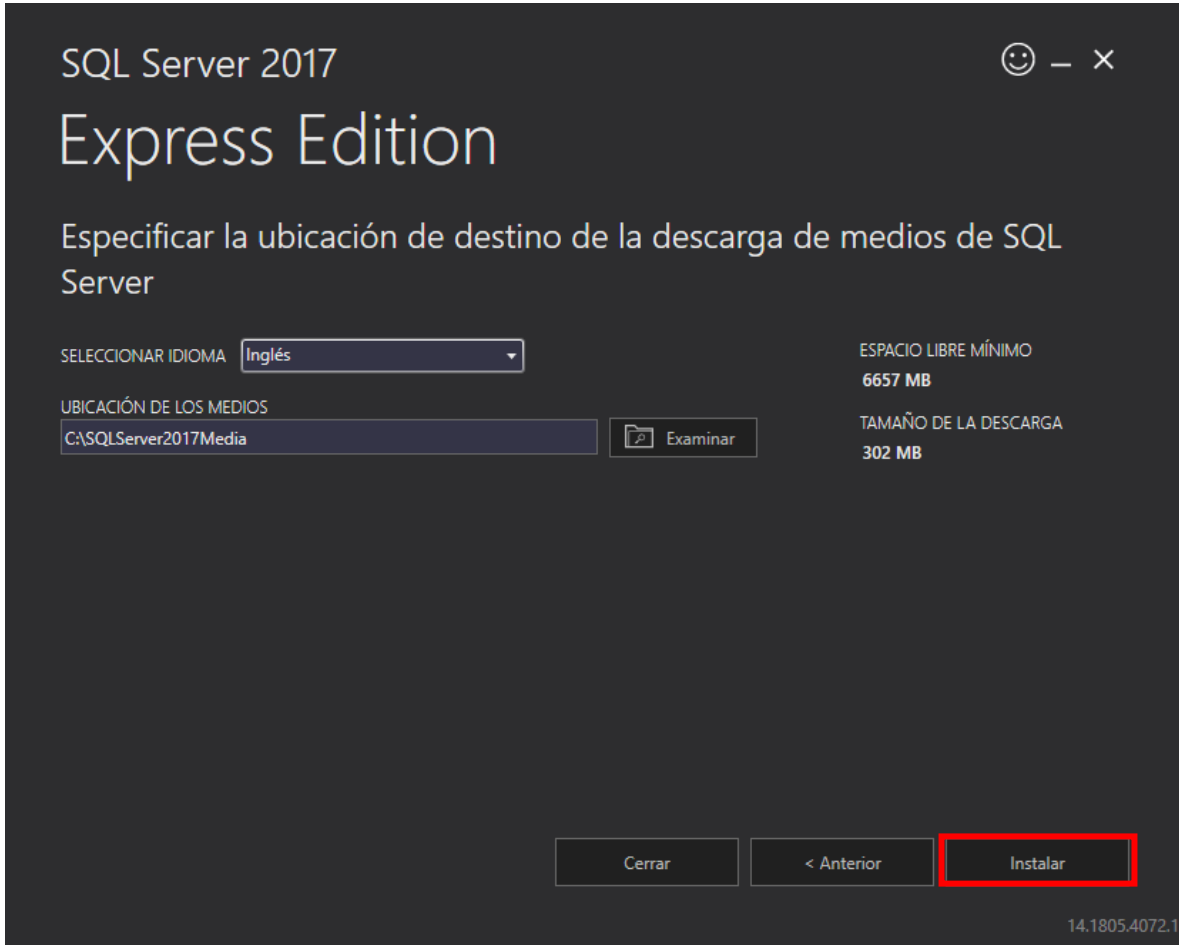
SQL Server 2017

☺ – ×

Express Edition

Especificar la ubicación de destino de la descarga de medios de SQL Server

SELECCIONAR IDIOMA Inglés

UBICACIÓN DE LOS MEDIOS
C:\SQLServer2017Media

Examinar

ESPACIO LIBRE MÍNIMO
6657 MB

TAMAÑO DE LA DESCARGA
302 MB

Cerrar

< Anterior

Instalar

14.1805.4072.1